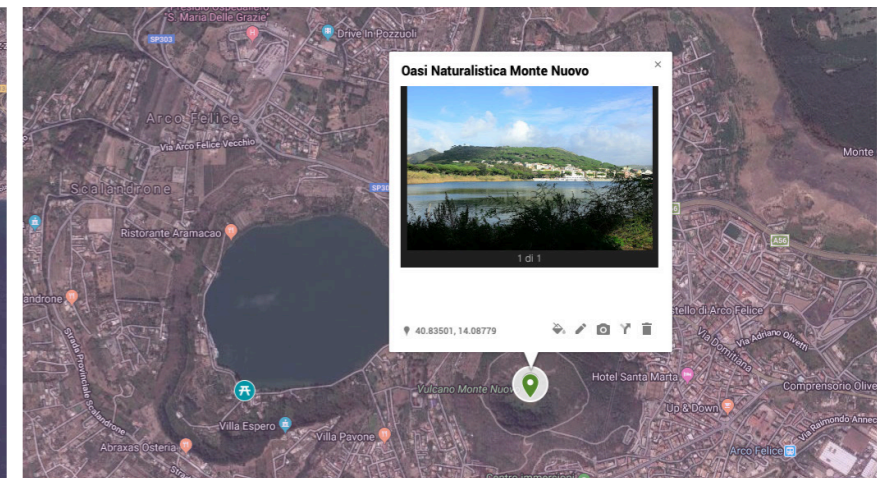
Presidio Ospedaliero S. Maria Delle Grazie
SP303
Drive In Pozzuoli
Arco Felice
Via Arco Felice Vecchio
Scalandrone
SP3
Ristorante Aramacao
androne
Strada Provinciale Scalandrone
Villa Espero
Abraxas Osteria
Villa Pavone
Oasi Naturalistica Monte Nuovo
×
1 di 1
40.83501, 14.08779
Vulcano Monte Nuovo
Monte
A56
stello di Arco Felice
Via Domitiana
Via Adriano Olivetti
Hotel Santa Marta
Comprensorio Olive
Up & Down
Via Raimondo Annec
Arco Felice
Centro immersioni